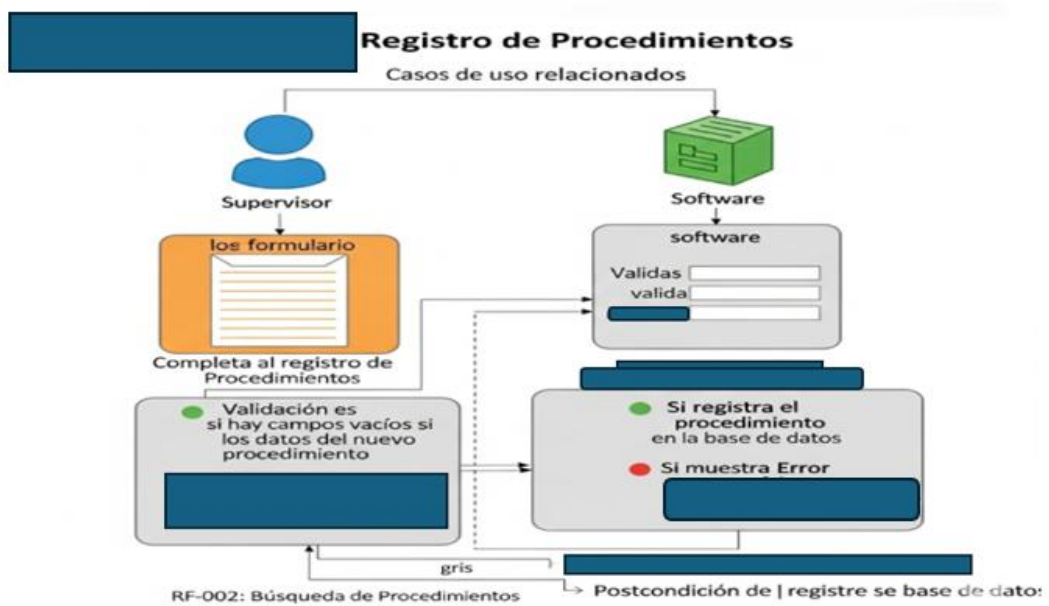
Registro de Procedimientos

Casos de uso relacionados

Supervisor

Software

los formulario

Completa al registro de Procedimientos

software

Validas

valida

Validación es si hay campos vacíos si los datos del nuevo procedimiento

Si registra el procedimiento en la base de datos

Si muestra Error

gris

RF-002: Búsqueda de Procedimientos

Postcondición de | registre se base de datos